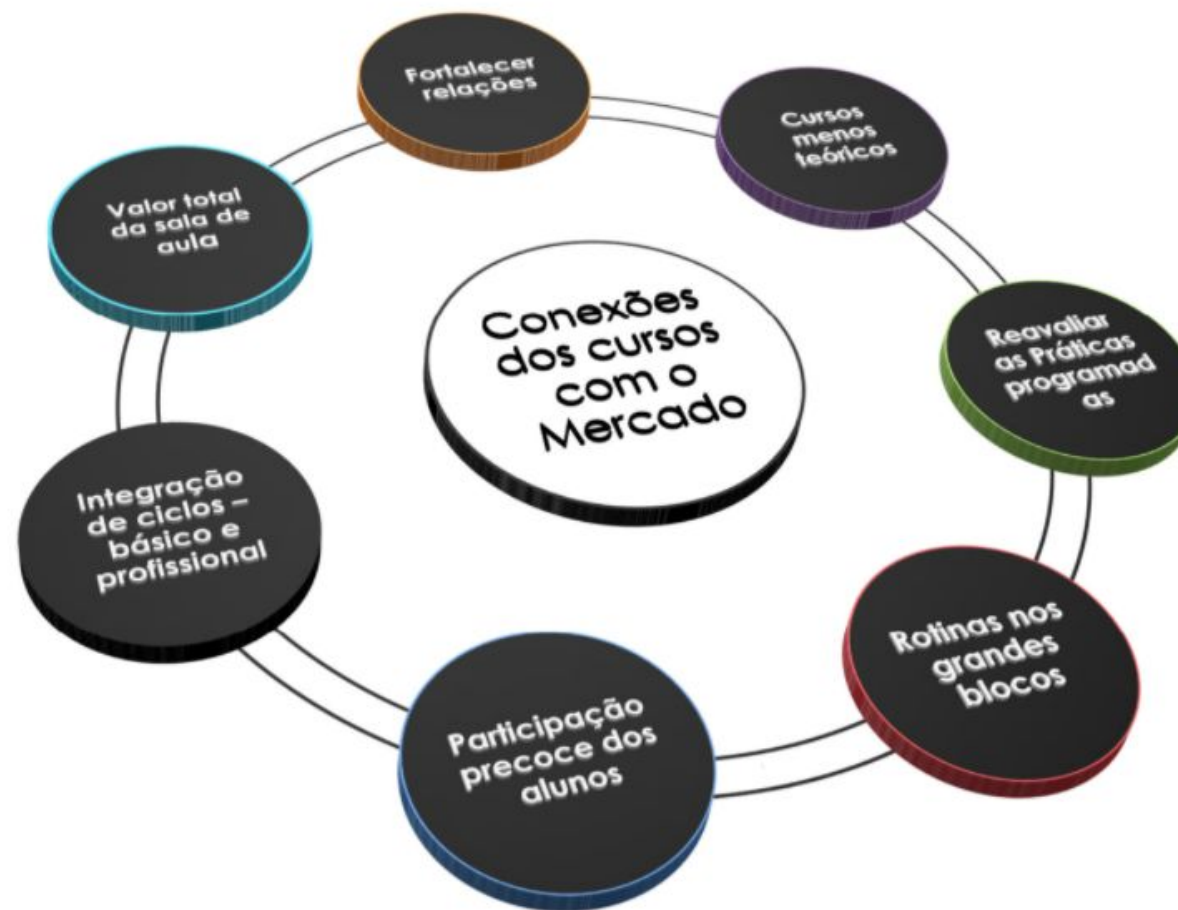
Conexões dos cursos com o Mercado

Fortalecer relações

Cursos menos teóricos

Reavaliar as Práticas programad as

Rotinas nos grandes blocos

Participação precoce dos alunos

Integração de ciclos – básico e profissional

Valor total da sala de aula